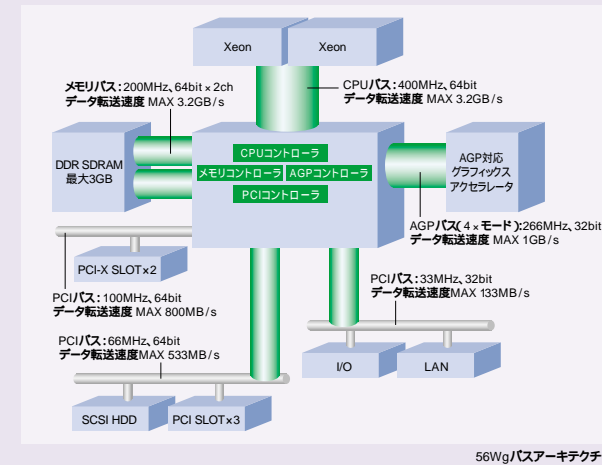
Xeon

Xeon

メモリバス:200MHz、64bit×2ch
データ転送速度 MAX 3.2GB/s

CPUバス:400MHz、64bit
データ転送速度 MAX 3.2GB/s

DDR SDRAM
最大3GB

CPUコントローラ

メモリコントローラ

AGPコントローラ

PCIコントローラ

AGP対応
グラフィックス
アクセラレータ

AGPバス(4×モード):266MHz、32bit
データ転送速度 MAX 1GB/s

PCI-X SLOT×2

PCIバス:100MHz、64bit
データ転送速度 MAX 800MB/s

PCIバス:33MHz、32bit
データ転送速度MAX 133MB/s

PCIバス:66MHz、64bit
データ転送速度MAX 533MB/s

I/O

LAN

SCSI HDD

PCI SLOT×3

56Wgバスアーキテクチ